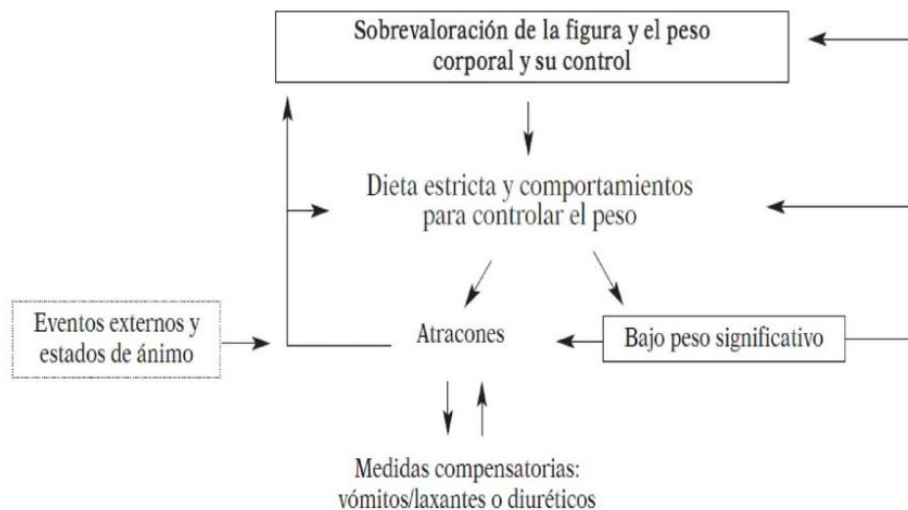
Sobrevaloración de la figura y el peso corporal y su control

Dieta estricta y comportamientos para controlar el peso

Eventos externos y estados de ánimo

Atracones

Bajo peso significativo

Medidas compensatorias: vómitos/laxantes o diuréticos